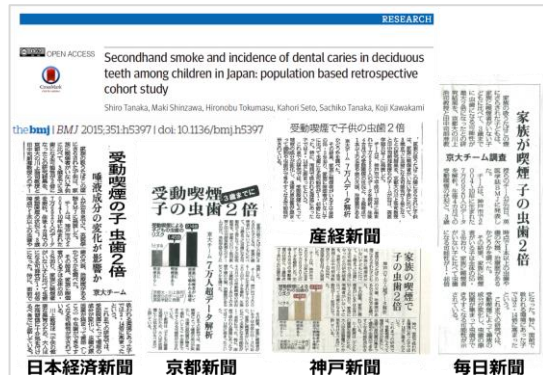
RESEARCH

OPEN ACCESS

Secondhand smoke and incidence of dental caries in deciduous teeth among children in Japan: population based retrospective cohort study

Shiro Tanaka, Maki Shinzawa, Hironobu Tokumasu, Kahori Seto, Sachiko Tanaka, Koji Kawakami

the bmj | BMJ 2015;351:h5397 | doi: 10.1136/bmj.h5397

受動喫煙の子 虫歯2倍

唾液成分の変化が影響か

京大チーム

日本経済新聞

受動喫煙 子の虫歯2倍

3歳までに

7万人超データ解析

京都新聞

受動喫煙で子供の虫歯2倍

7万人データ解析

産経新聞

家族の喫煙で子の虫歯2倍

神戸新聞

家族が喫煙 子の虫歯2倍

京大チーム調査

毎日新聞